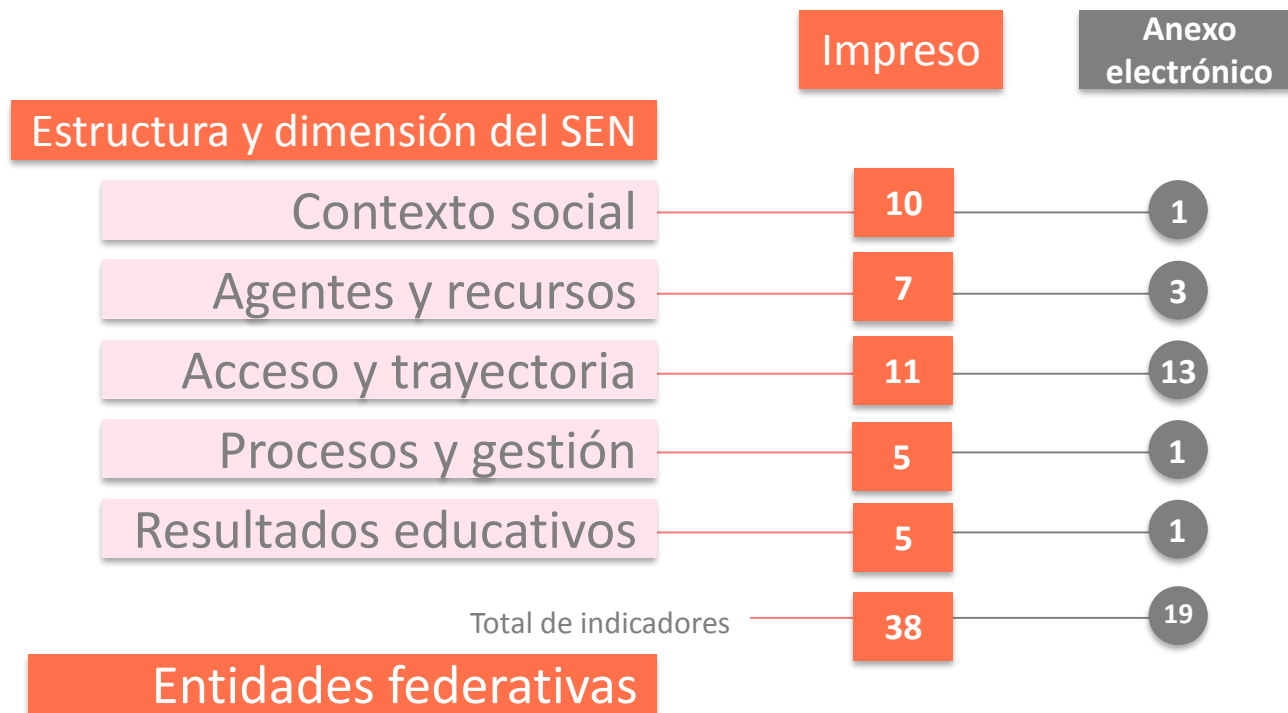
Impreso

Anexo electrónico

Estructura y dimensión del SEN

| | Impreso | Anexo electrónico |
|---|---|---|
| Contexto social | 10 | 1 |
| Agentes y recursos | 7 | 3 |
| Acceso y trayectoria | 11 | 13 |
| Procesos y gestión | 5 | 1 |
| Resultados educativos | 5 | 1 |
| Total de indicadores | 38 | 19 |

Entidades federativas